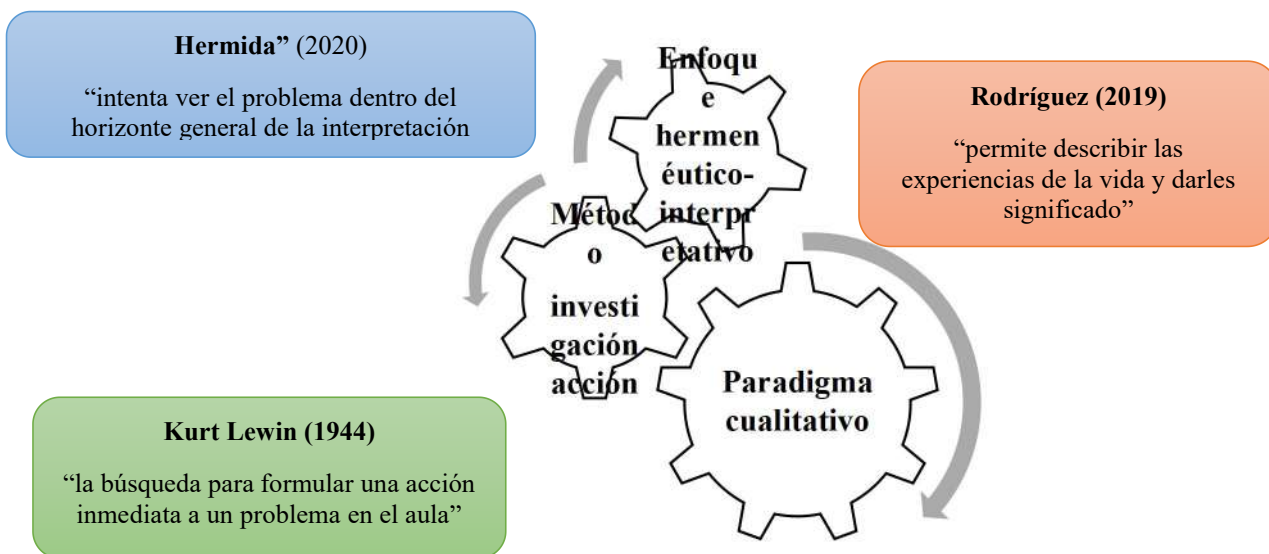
Hermida" (2020)

"intenta ver el problema dentro del horizonte general de la interpretación

Enfoque hermenéutico-interpretativo

Rodríguez (2019)

"permite describir las experiencias de la vida y darles significado"

Método investigación acción

Paradigma cualitativo

Kurt Lewin (1944)

"la búsqueda para formular una acción inmediata a un problema en el aula"